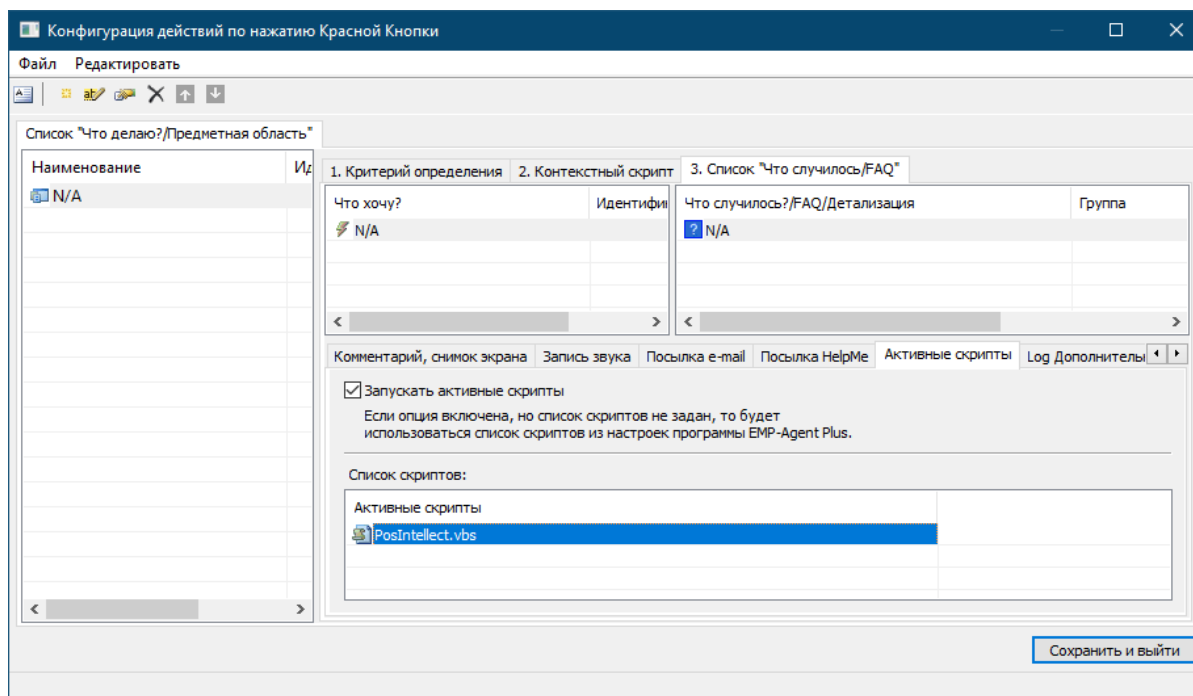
Конфигурация действий по нажатию Красной Кнопки

Файл Редактировать

Список "Что делаю?/Предметная область"

Наименование | Ид

N/A

1. Критерий определения | 2. Контекстный скрипт | 3. Список "Что случилось/FAQ"

| Что хочу? | Идентифи |
|---|---|
| N/A | |

| Что случилось?/FAQ/Детализация | Группа |
|---|---|
| N/A | |

Комментарий, снимок экрана | Запись звука | Посылка e-mail | Посылка HelpMe | Активные скрипты | Log Дополнителы

Запускать активные скрипты

Если опция включена, но список скриптов не задан, то будет использоваться список скриптов из настроек программы EMP-Agent Plus.

Список скриптов:

Активные скрипты

PosIntellect.vbs

Сохранить и выйти